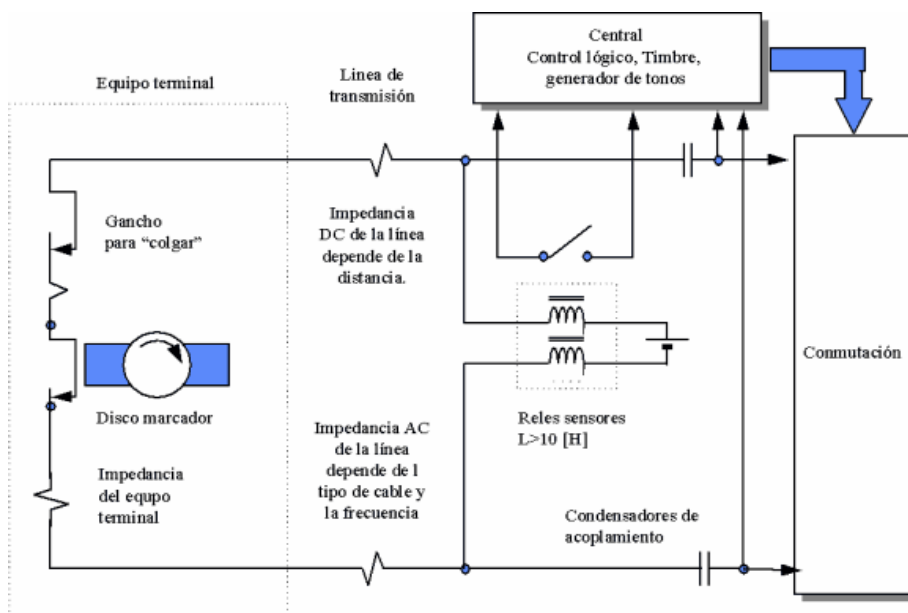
Central
Control lógico, Timbre, generador de tonos

Equipo terminal

Linea de transmisión

Gancho para "colgar"

Impedancia DC de la línea depende de la distancia.

Disco marcador

Impedancia del equpo terminal

Impedancia AC de la línea depende de l tipo de cable y la frecuencia

Reles sensores L>10 [H]

Conmutación

Condensadores de acoplamiento